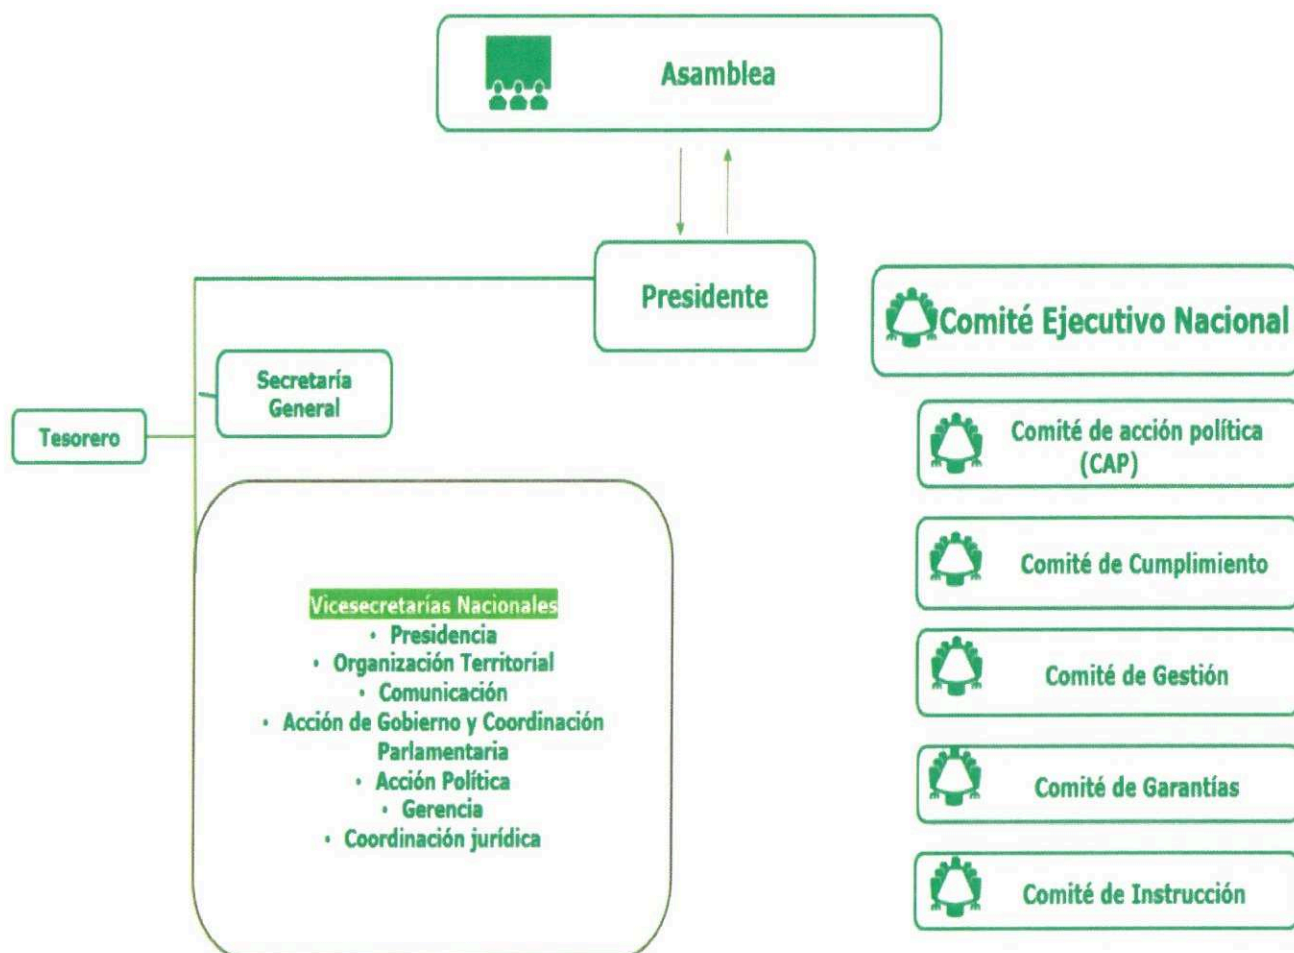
Asamblea

Presidente

Comité Ejecutivo Nacional

Secretaría General

Tesorero

Vicesecretarías Nacionales
• Presidencia
• Organización Territorial
• Comunicación
• Acción de Gobierno y Coordinación Parlamentaria
• Acción Política
• Gerencia
• Coordinación jurídica

Comité de acción política (CAP)

Comité de Cumplimiento

Comité de Gestión

Comité de Garantías

Comité de Instrucción